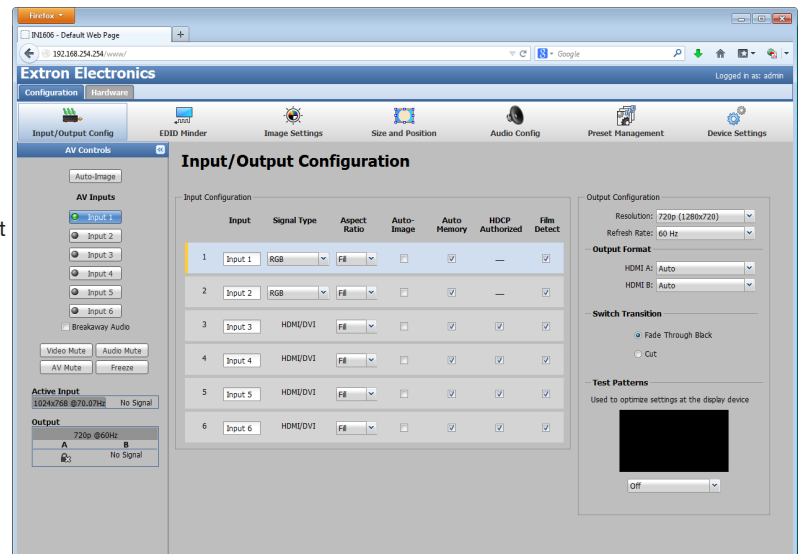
Firefox

IN1606 - Default Web Page

192.168.254.254/www/

Google

Extron Electronics

Logged in as: admin

Configuration Hardware

Input/Output Config EDID Minder Image Settings Size and Position Audio Config Preset Management Device Settings

AV Controls

Auto-Image

AV Inputs

Input 1
Input 2
Input 3
Input 4
Input 5
Input 6

Breakaway Audio

Video Mute Audio Mute
AV Mute Freeze

Active Input
1024x768 @70.07Hz No Signal

Output
720p @60Hz
A B
No Signal

Input/Output Configuration

Input Configuration

| | Input | Signal Type | Aspect Ratio | Auto-Image | Auto Memory | HDCP Authorized | Film Detect |
|---|---|---|---|---|---|---|---|
| 1 | Input 1 | RGB | Fill | | | — | |
| 2 | Input 2 | RGB | Fill | | | — | |
| 3 | Input 3 | HDMI/DVI | Fill | | | | |
| 4 | Input 4 | HDMI/DVI | Fill | | | | |
| 5 | Input 5 | HDMI/DVI | Fill | | | | |
| 6 | Input 6 | HDMI/DVI | Fill | | | | |

Output Configuration

Resolution: 720p (1280x720)
Refresh Rate: 60 Hz

Output Format

HDMI A: Auto
HDMI B: Auto

Switch Transition

Fade Through Black
Cut

Test Patterns

Used to optimize settings at the display device

Off